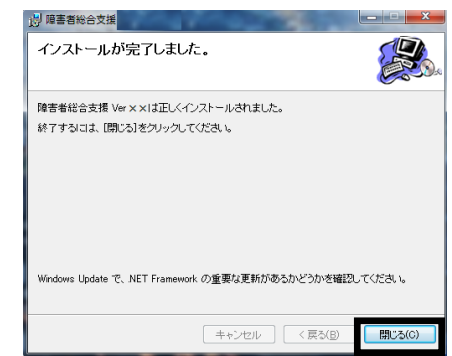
障害者総合支援

インストールが完了しました。

障害者総合支援 Ver ××は正しくインストールされました。

終了するには、[閉じる]をクリックしてください。

Windows Update で、.NET Framework の重要な更新があるかどうかを確認してください。

キャンセル
< 戻る(B)
閉じる(C)